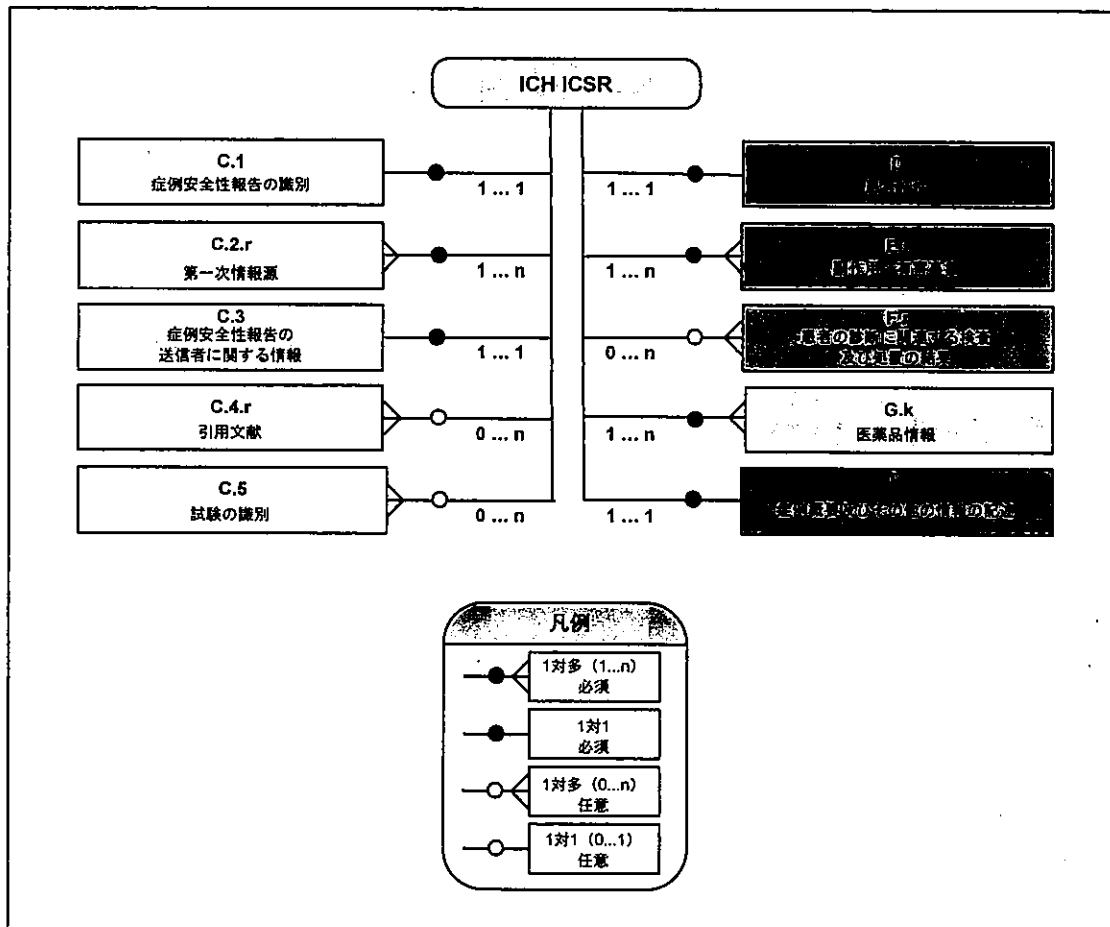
ICH ICSR

C.1
症例安全性報告の識別
1 ... 1

C.2.r
第一次情報源
1 ... n

C.3
症例安全性報告の送信者に関する情報
1 ... 1

C.4.r
引用文献
0 ... n

C.5
試験の識別
0 ... n

1 ... 1
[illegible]

1 ... n
E.i
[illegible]

0 ... n
F.r
患者の診断に関連する検査及び処置の結果

1 ... n
G.k
医薬品情報

1 ... 1
H
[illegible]

凡例
1対多（1...n）
必須
1対1
必須
1対多（0...n）
任意
1対1（0...1）
任意